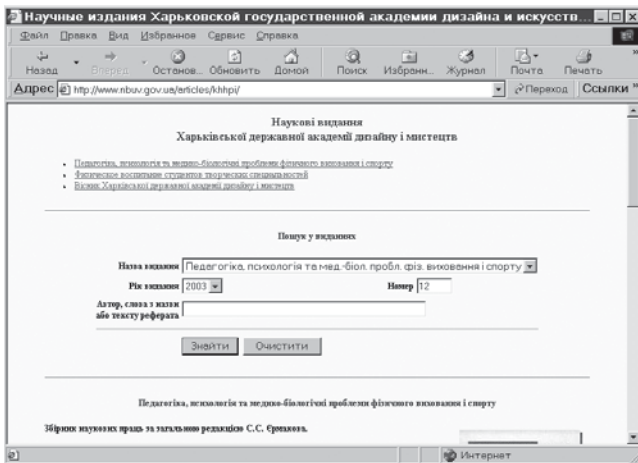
Научные издания Харьковской государственной академии дизайна и искусств...

Файл Правка Вид Избранное Сервис Справка

Назад Вперед Останов Обновить Домой Поиск Избранн... Журнал Почта Печать

Адрес http://www.nbuv.gov.ua/articles/khhpi/ Переход Ссылки

Наукові видання
Харківської державної академії дизайну і мистецтв

- Педагогіка, психологія та медико-біологічні проблеми фізичного виховання і спорту
- Физическое воспитание студентов творческих специальностей
- Вісник Харківської державної академії дизайну і мистецтв

Пошук у виданнях

Назва видання Педагогіка, психологія та мед.-біол. пробл. фіз. виховання і спорту

Рік видання 2003 Номер 12

Автор, слова з назви або тексту реферата

Знайти Очистити

Педагогіка, психологія та медико-біологічні проблеми фізичного виховання і спорту

Збірник наукових праць за загальною редакцією С.С. Єрмакова.

Интернет